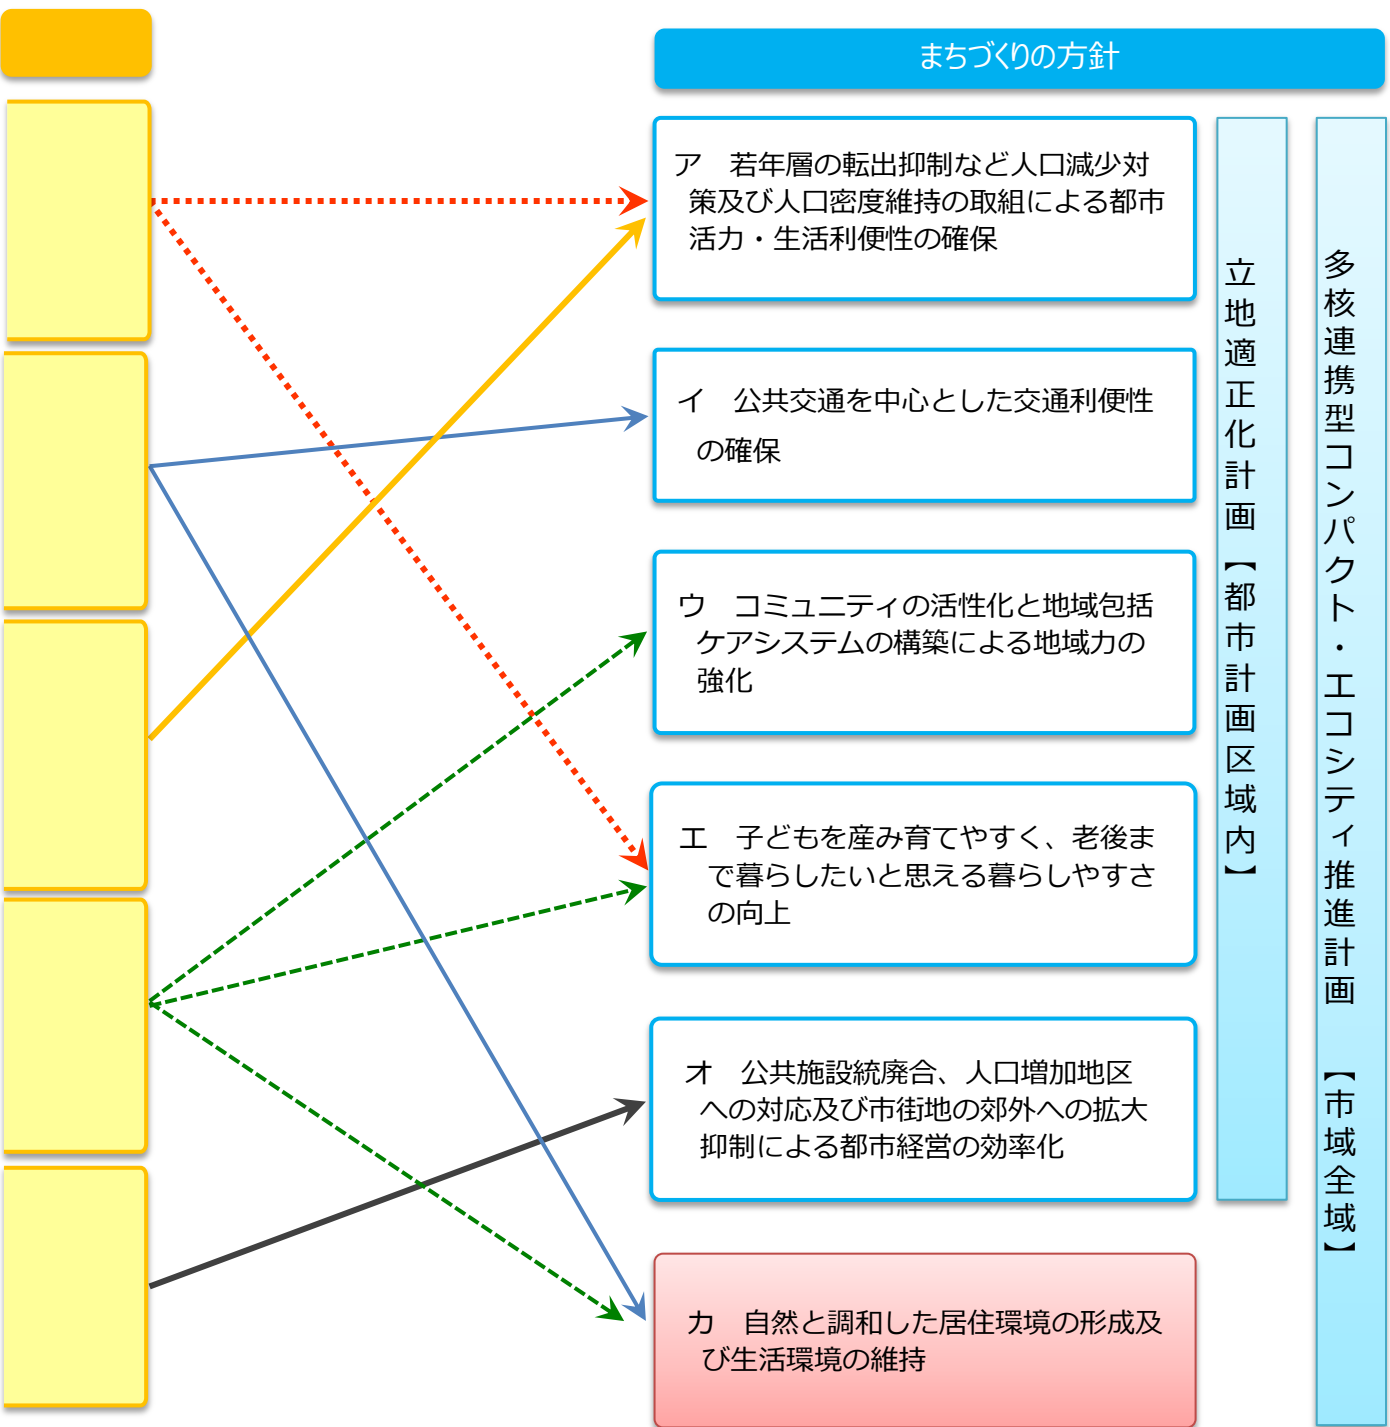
まちづくりの方針

ア　若年層の転出抑制など人口減少対策及び人口密度維持の取組による都市活力・生活利便性の確保

イ　公共交通を中心とした交通利便性の確保

ウ　コミュニティの活性化と地域包括ケアシステムの構築による地域力の強化

エ　子どもを産み育てやすく、老後まで暮らしたいと思える暮らしやすさの向上

オ　公共施設統廃合、人口増加地区への対応及び市街地の郊外への拡大抑制による都市経営の効率化

カ　自然と調和した居住環境の形成及び生活環境の維持

立地適正化計画【都市計画区域内】

多核連携型コンパクト・エコシティ推進計画【市域全域】